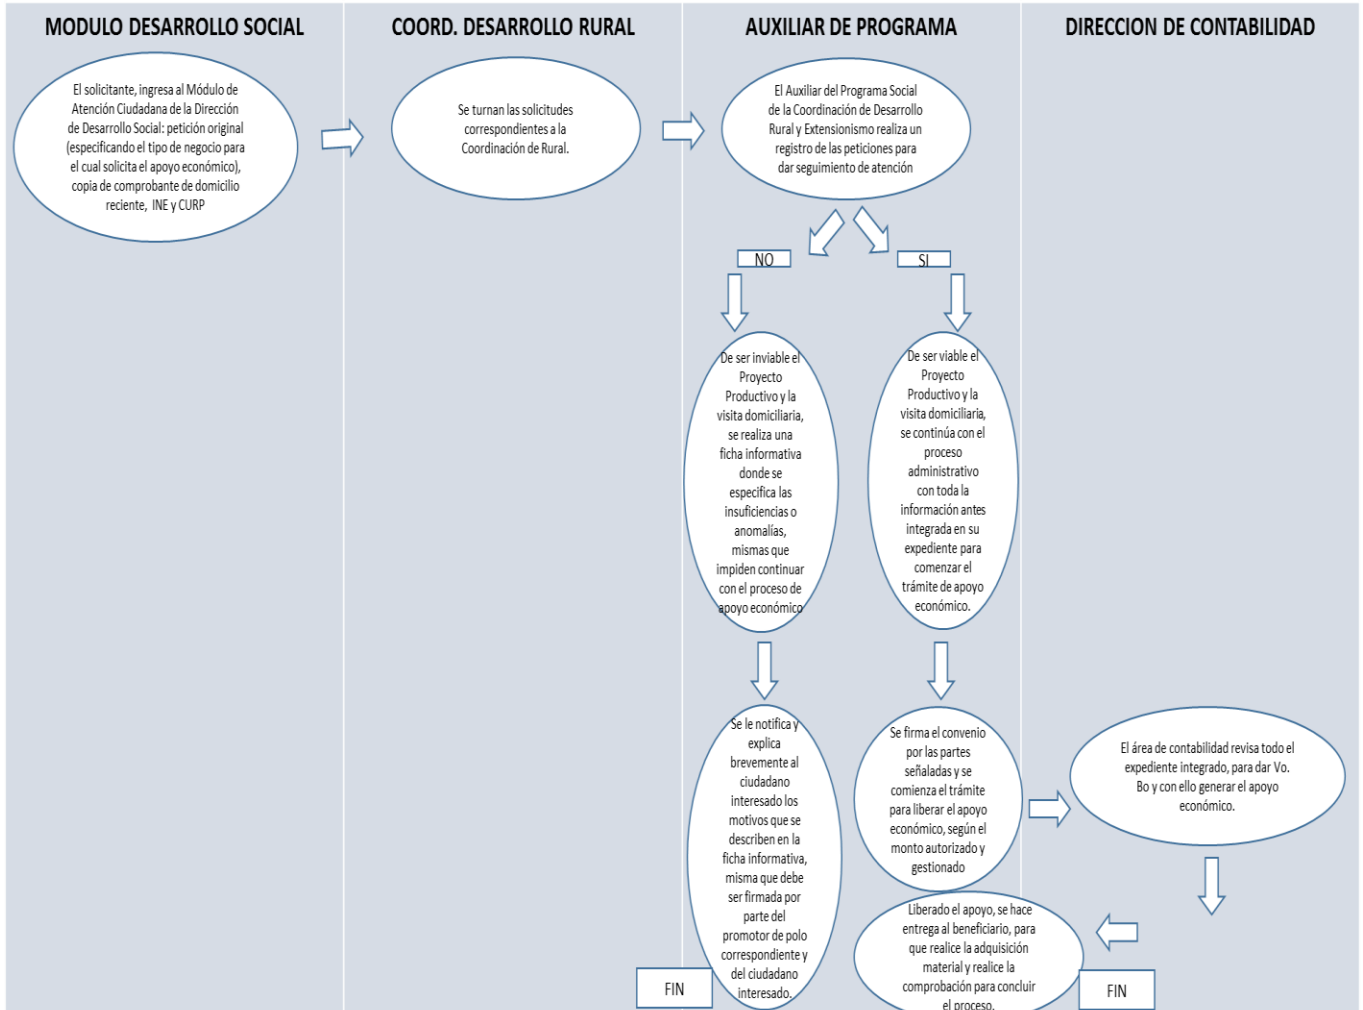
MODULO DESARROLLO SOCIAL

COORD. DESARROLLO RURAL

AUXILIAR DE PROGRAMA

DIRECCION DE CONTABILIDAD

El solicitante, ingresa al Módulo de Atención Ciudadana de la Dirección de Desarrollo Social: petición original (especificando el tipo de negocio para el cual solicita el apoyo económico), copia de comprobante de domicilio reciente, INE y CURP

Se turnan las solicitudes correspondientes a la Coordinación de Rural.

El Auxiliar del Programa Social de la Coordinación de Desarrollo Rural y Extensionismo realiza un registro de las peticiones para dar seguimiento de atención

NO

SI

De ser inviable el Proyecto Productivo y la visita domiciliaria, se realiza una ficha informativa donde se especifica las insuficiencias o anomalías, mismas que impiden continuar con el proceso de apoyo económico

De ser viable el Proyecto Productivo y la visita domiciliaria, se continúa con el proceso administrativo con toda la información antes integrada en su expediente para comenzar el trámite de apoyo económico.

Se le notifica y explica brevemente al ciudadano interesado los motivos que se describen en la ficha informativa, misma que debe ser firmada por parte del promotor de polo correspondiente y del ciudadano interesado.

Se firma el convenio por las partes señaladas y se comienza el trámite para liberar el apoyo económico, según el monto autorizado y gestionado

El área de contabilidad revisa todo el expediente integrado, para dar Vo. Bo y con ello generar el apoyo económico.

Liberado el apoyo, se hace entrega al beneficiario, para que realice la adquisición material y realice la comprobación para concluir el proceso.

FIN

FIN